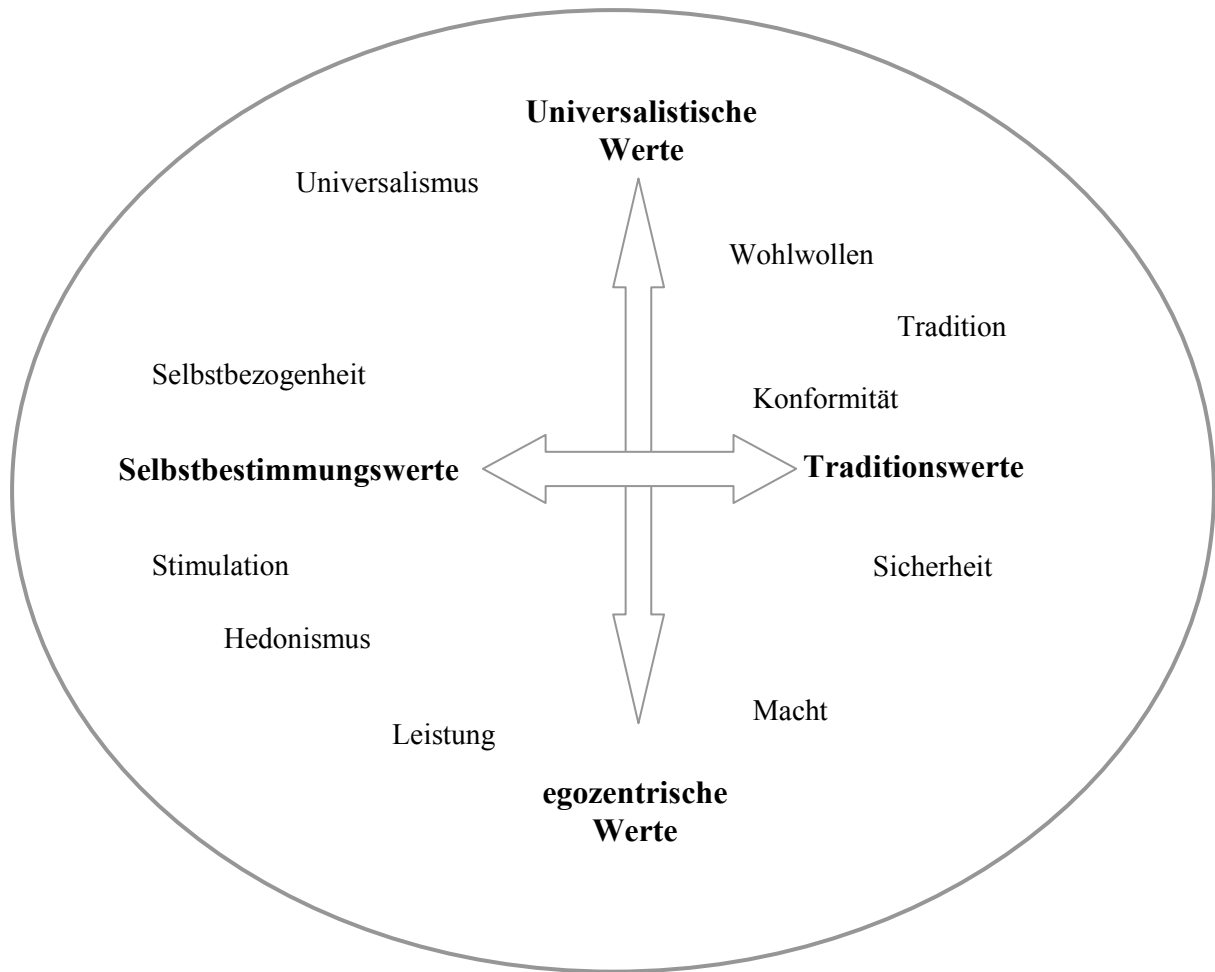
Universalistische Werte

Universalismus

Wohlwollen

Tradition

Selbstbezogenheit

Konformität

Selbstbestimmungswerte

Traditionswerte

Stimulation

Sicherheit

Hedonismus

Macht

Leistung

egozentrische Werte